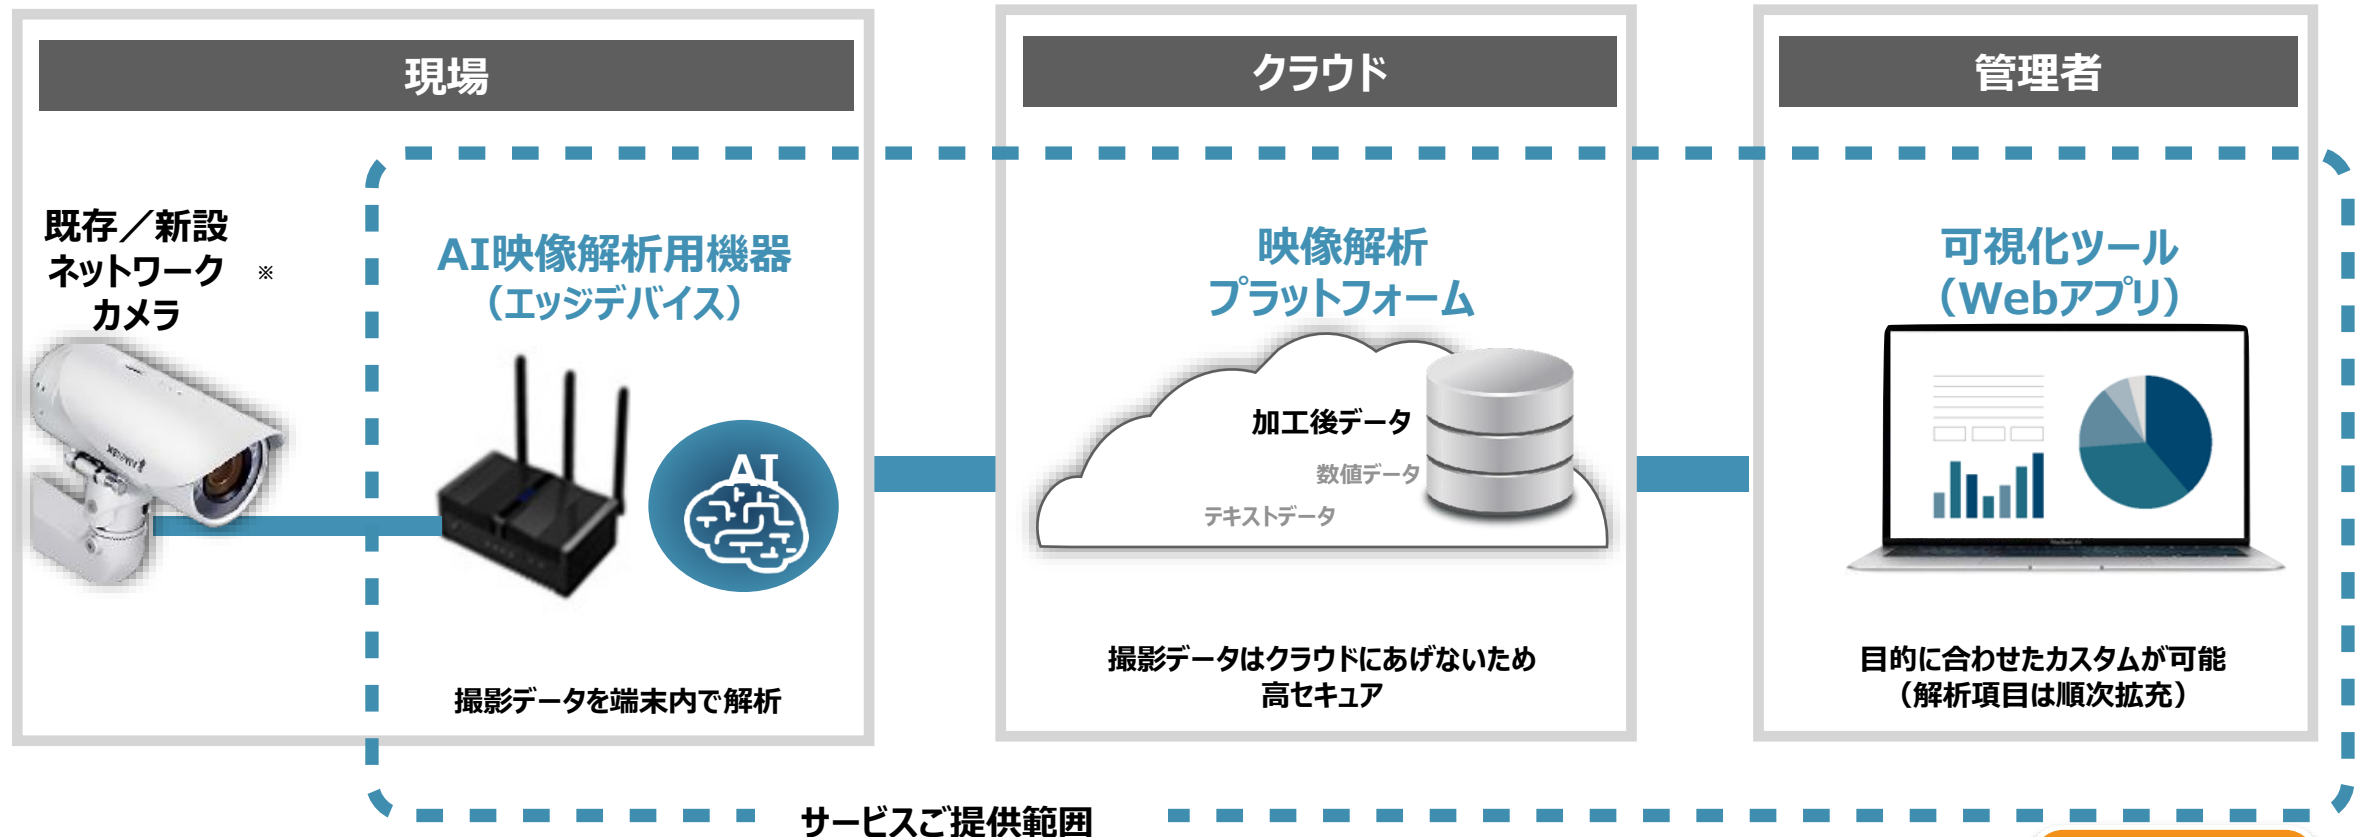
現場

既存／新設
ネットワーク ※
カメラ

AI映像解析用機器
（エッジデバイス）

AI

撮影データを端末内で解析

クラウド

映像解析
プラットフォーム

加工後データ
数値データ
テキストデータ

撮影データはクラウドにあげないため
高セキュア

管理者

可視化ツール
（Webアプリ）

目的に合わせたカスタムが可能
（解析項目は順次拡充）

サービスご提供範囲